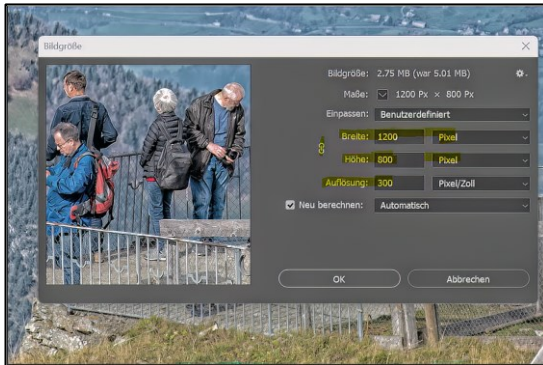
Bildgröße

Bildgröße: 2.75 MB (war 5.01 MB)

Maße: 1200 Px × 800 Px

Einpassen: Benutzerdefiniert

Breite: 1200 Pixel

Höhe: 800 Pixel

Auflösung: 300 Pixel/Zoll

Neu berechnen: Automatisch

OK

Abbrechen